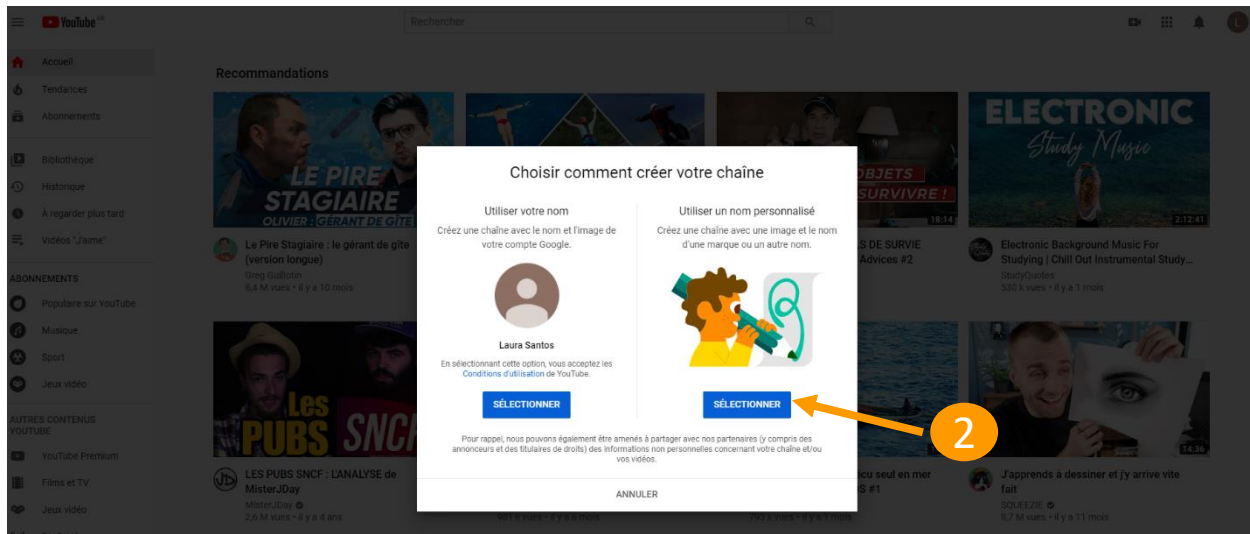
YouTube FR

Rechercher

L

Accueil
Tendances
Abonnements
Bibliothèque
Historique
À regarder plus tard
Vidéos "J'aime"

ABONNEMENTS
Populaire sur YouTube
Musique
Sport
Jeux vidéo

AUTRES CONTENUS YOUTUBE
YouTube Premium
Films et TV
Jeux vidéo

Recommandations

LE PIRE STAGIAIRE
OLIVIER : GÉRANT DE GÎTE

Le Pire Stagiaire : le gérant de gîte (version longue)
Greg Guillotin
6,4 M vues • il y a 10 mois

OBJETS
SURVIVRE !
18:14
ES DE SURVIE
Advices #2

ELECTRONIC
Study Music
2:12:41

Electronic Background Music For Studying | Chill Out Instrumental Study...
StudyQuotes
530 k vues • il y a 1 mois

Les PUBS SNCF

LES PUBS SNCF : L'ANALYSE de MisterJDay
MisterJDay
2,6 M vues • il y a 4 ans

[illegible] vues • il y a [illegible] mois

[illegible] vues • il y a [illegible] mois

cu seul en mer
S #1

14:36

J'apprends à dessiner et j'y arrive vite fait
SQUEEZIE
6,7 M vues • il y a 11 mois

Choisir comment créer votre chaîne

Utiliser votre nom
Créez une chaîne avec le nom et l'image de votre compte Google.

Laura Santos

En sélectionnant cette option, vous acceptez les Conditions d'utilisation de YouTube.

SÉLECTIONNER

Utiliser un nom personnalisé
Créez une chaîne avec une image et le nom d'une marque ou un autre nom.

SÉLECTIONNER

2

Pour rappel, nous pouvons également être amenés à partager avec nos partenaires (y compris des annonceurs et des titulaires de droits) des informations non personnelles concernant votre chaîne et/ou vos vidéos.

ANNULER